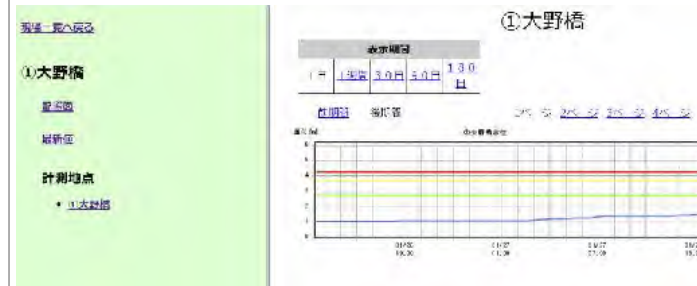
現場一覧へ戻る

①大野橋

監視画

最新値

計測地点

• ①大野橋

①大野橋

| 表示期間 | | | | |
|---|---|---|---|---|
| 1日 | 1週間 | 30日 | 50日 | 130日 |

前期間　次期間

1ページ　2ページ　3ページ　4ページ

水位(m)

①大野橋水位

6
5
4
3
2
1
0

01/20 16:30
01/27 11:30
01/27 21:30
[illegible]